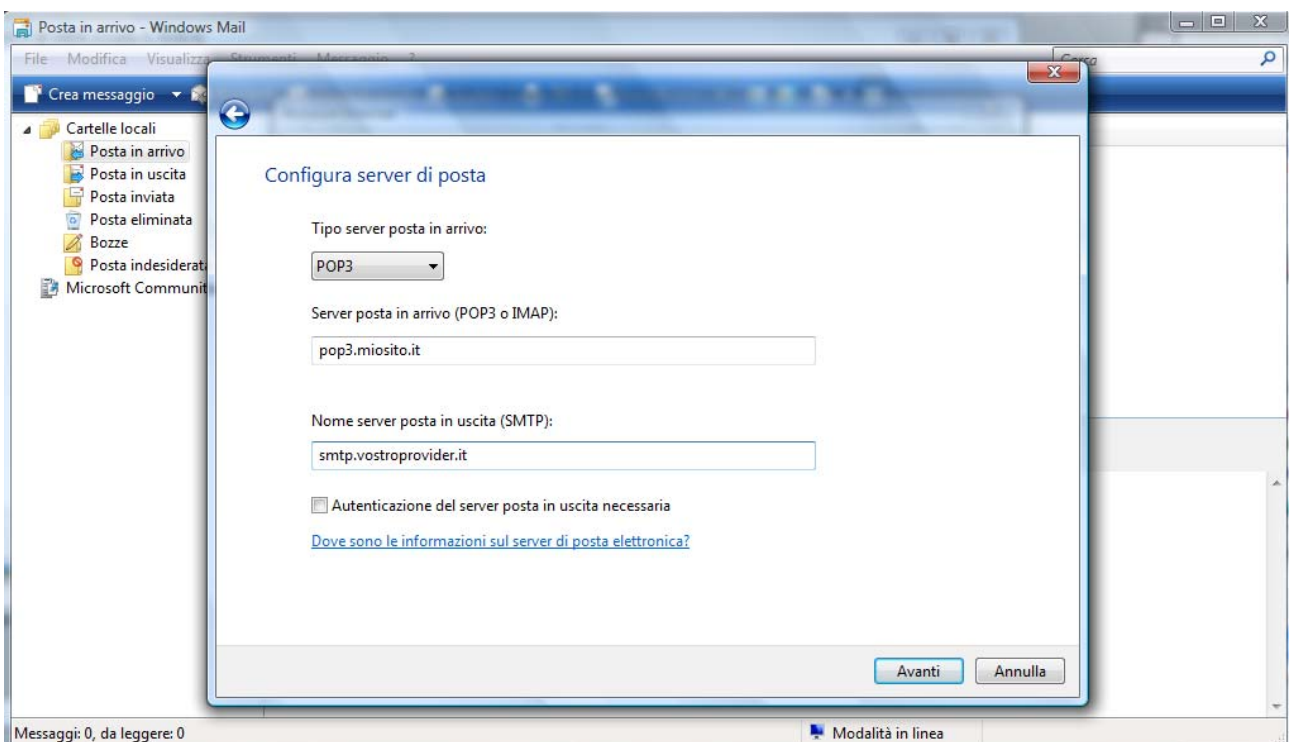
Posta in arrivo - Windows Mail

File Modifica Visualizza Strumenti Messaggio ?

Cerca

Crea messaggio

Cartelle locali
Posta in arrivo
Posta in uscita
Posta inviata
Posta eliminata
Bozze
Posta indesiderat
Microsoft Communit

Configura server di posta

Tipo server posta in arrivo:

POP3

Server posta in arrivo (POP3 o IMAP):

pop3.miosito.it

Nome server posta in uscita (SMTP):

smtp.vostroprovider.it

Autenticazione del server posta in uscita necessaria

Dove sono le informazioni sul server di posta elettronica?

Avanti Annulla

Messaggi: 0, da leggere: 0

Modalità in linea